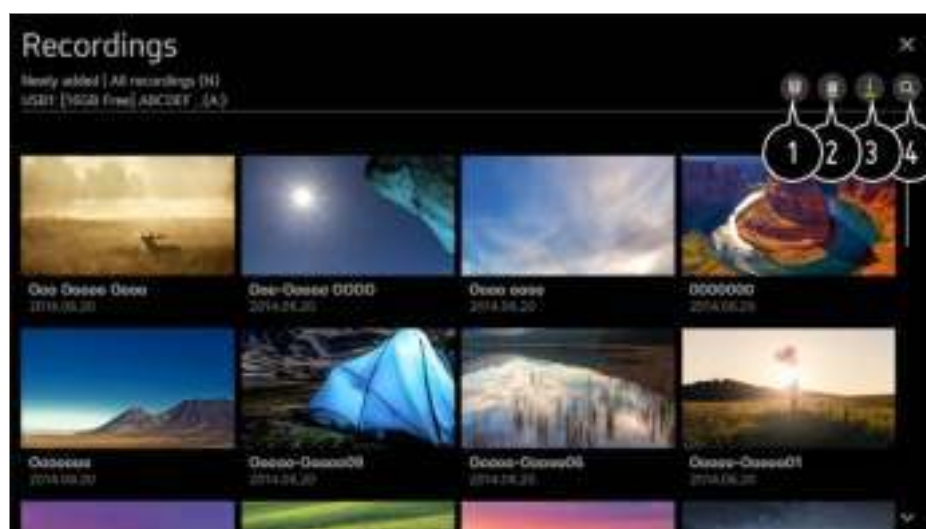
Recordings

Newly added | All recordings (N)
USB1 [16GB Free] ABCDEF : (A:)

1 2 3 4

Ooo Ooooo Oooo
2014.06.20

Ooo-Ooooo OOOO
2014.04.20

Oooo oooo
2014.04.20

OOOOOOO
2014.06.20

Ooooooo
2014.06.20

Ooooo-Oooooo09
2014.04.20

Ooooo-Ooooo06
2014.04.20

Ooooo-Ooooo01
2014.06.20